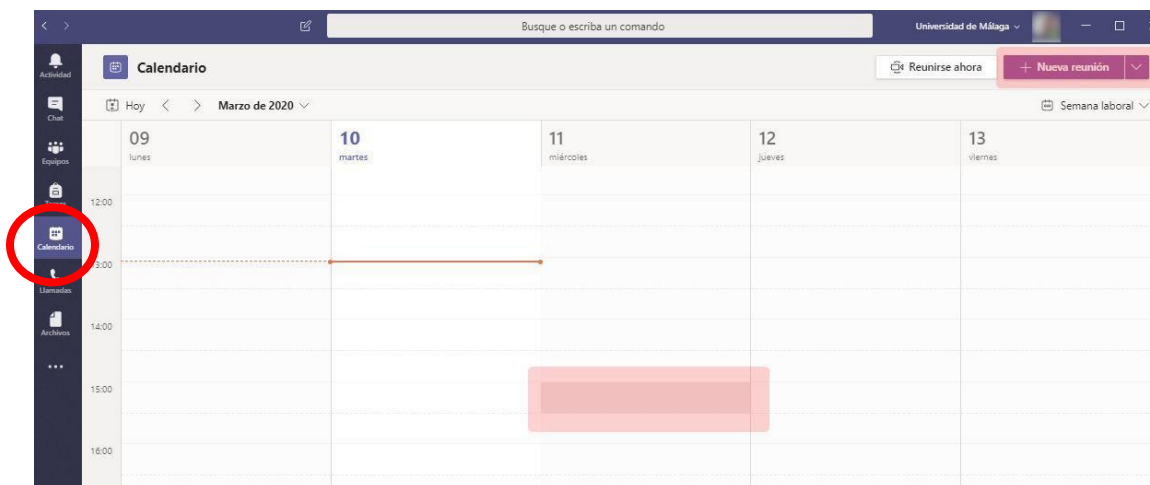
Busque o escriba un comando

Universidad de Málaga

Actividad

Chat

Equipos

Tareas

Calendario

Llamadas

Archivos

...

Calendario

Reunirse ahora

+ Nueva reunión

Hoy

Marzo de 2020

Semana laboral

09
lunes

10
martes

11
miércoles

12
jueves

13
viernes

12:00

13:00

14:00

15:00

16:00